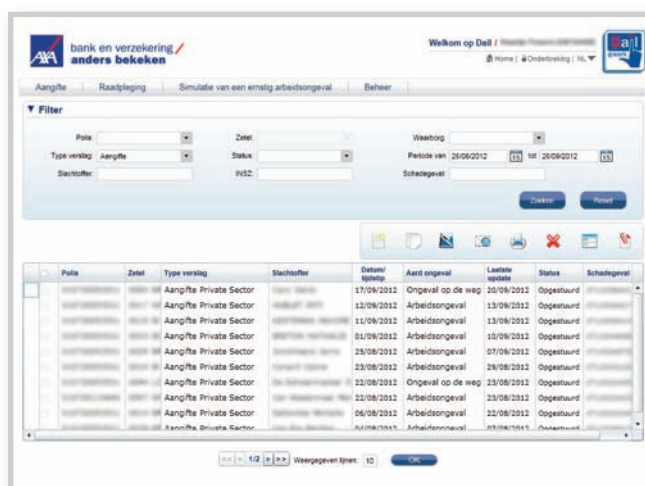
AXA bank en verzekering anders bekeken

Welkom op Dail / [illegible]
Home | Onderbreking | NL

Dail

Aangifte | Raadpleging | Simulatie van een ernstig arbeidsongeval | Beheer

Filter

Polis:
Zetel:
Waarborg:
Type verslag: Aangifte
Status:
Periode van 26/06/2012 tot 26/09/2012
Slachtoffer:
INSZ:
Schadegeval:

Zoeken
Reset

| | Polis | Zetel | Type verslag | Slachtoffer | Datum/tijdstip | Aard ongeval | Laatste update | Status | Schadegeval |
|---|---|---|---|---|---|---|---|---|---|
| | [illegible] | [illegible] | Aangifte Private Sector | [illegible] | 17/09/2012 | Ongeval op de weg | 20/09/2012 | Opgestuurd | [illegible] |
| | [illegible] | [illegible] | Aangifte Private Sector | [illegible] | 12/09/2012 | Arbeidsongeval | 13/09/2012 | Opgestuurd | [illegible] |
| | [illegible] | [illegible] | Aangifte Private Sector | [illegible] | 11/09/2012 | Arbeidsongeval | 13/09/2012 | Opgestuurd | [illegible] |
| | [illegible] | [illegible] | Aangifte Private Sector | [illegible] | 01/09/2012 | Arbeidsongeval | 10/09/2012 | Opgestuurd | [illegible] |
| | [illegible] | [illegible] | Aangifte Private Sector | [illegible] | 25/08/2012 | Arbeidsongeval | 07/09/2012 | Opgestuurd | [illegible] |
| | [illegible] | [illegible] | Aangifte Private Sector | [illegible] | 23/08/2012 | Arbeidsongeval | 29/08/2012 | Opgestuurd | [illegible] |
| | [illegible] | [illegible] | Aangifte Private Sector | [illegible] | 22/08/2012 | Ongeval op de weg | 23/08/2012 | Opgestuurd | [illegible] |
| | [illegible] | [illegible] | Aangifte Private Sector | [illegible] | 22/08/2012 | Arbeidsongeval | 23/08/2012 | Opgestuurd | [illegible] |
| | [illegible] | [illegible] | Aangifte Private Sector | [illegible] | 06/08/2012 | Arbeidsongeval | 22/08/2012 | Opgestuurd | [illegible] |
| | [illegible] | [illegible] | Aangifte Private Sector | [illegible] | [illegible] | Arbeidsongeval | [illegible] | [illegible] | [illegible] |

<< < 1/2 > >> Weergegeven lijnen: 10 OK